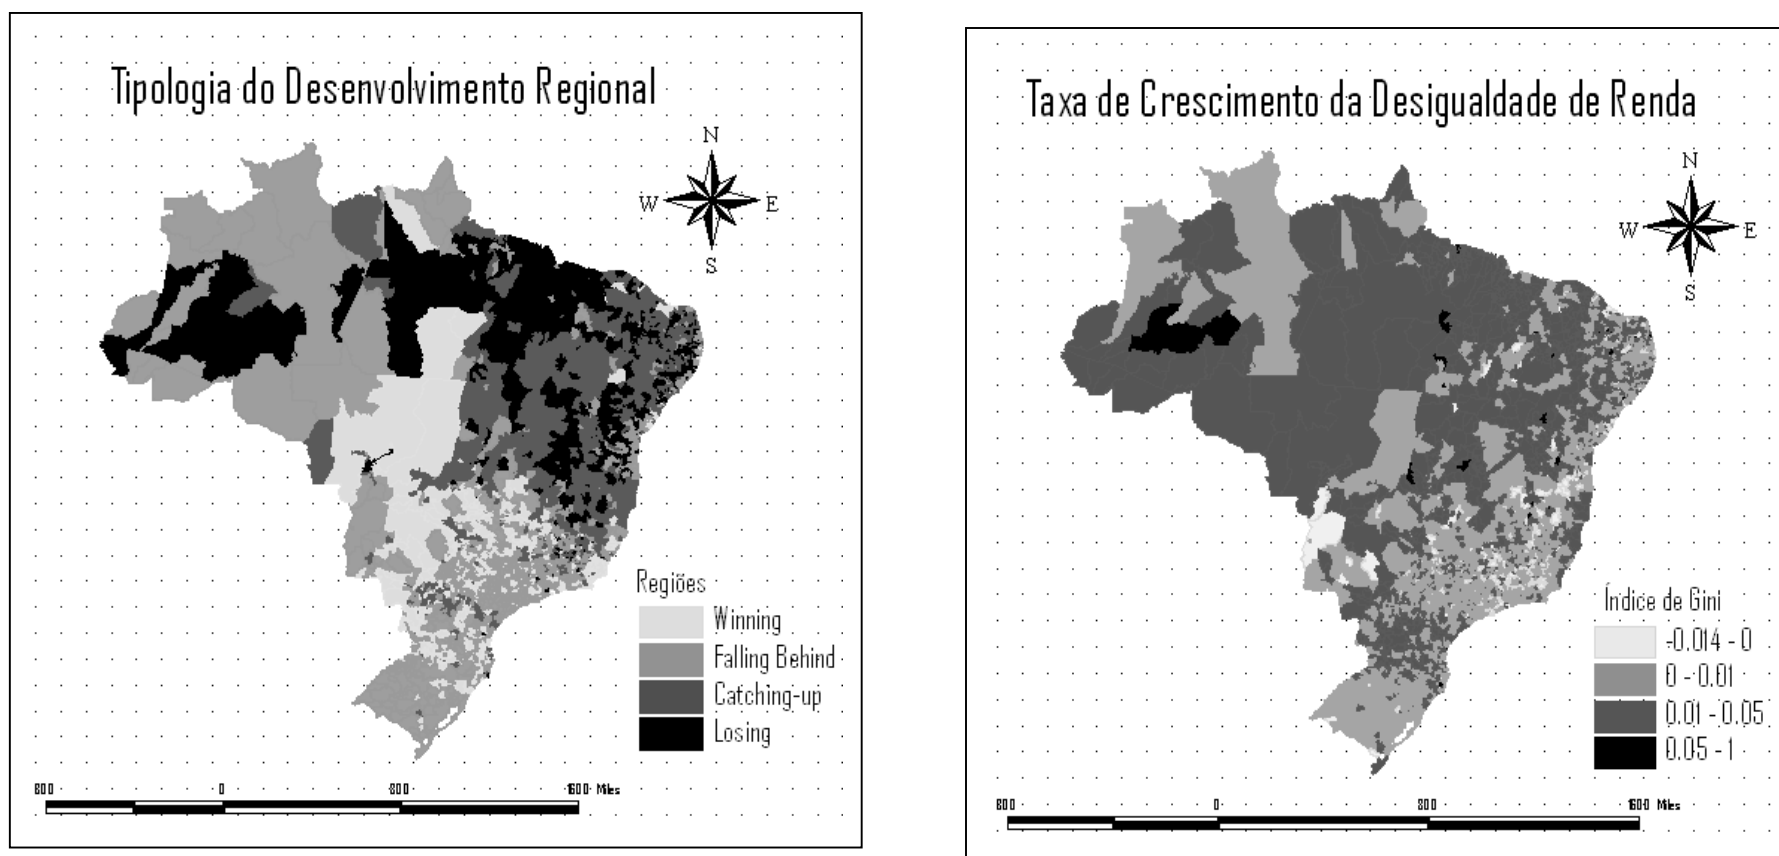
Tipologia do Desenvolvimento Regional

N
W
E
S

Regiões
Winning
Falling Behind
Catching-up
Losing

800 0 800 1600 Miles

Taxa de Crescimento da Desigualdade de Renda

N
W
E
S

Índice de Gini
-0.014 - 0
0 - 0.01
0.01 - 0.05
0.05 - 1

800 0 800 1600 Miles